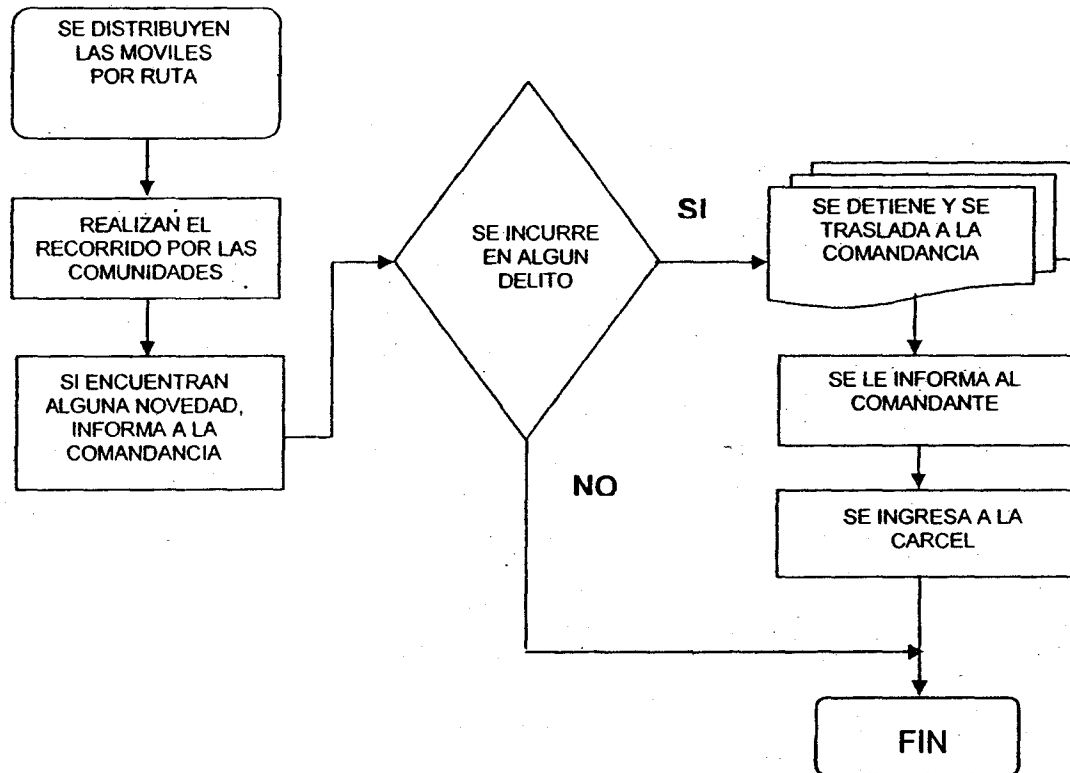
SE DISTRIBUYEN LAS MOVILES POR RUTA

REALIZAN EL RECORRIDO POR LAS COMUNIDADES

SI ENCUENTRAN ALGUNA NOVEDAD, INFORMA A LA COMANDANCIA

SE INCURRE EN ALGUN DELITO

SI

SE DETIENE Y SE TRASLADA A LA COMANDANCIA

SE LE INFORMA AL COMANDANTE

SE INGRESA A LA CARCEL

NO

FIN